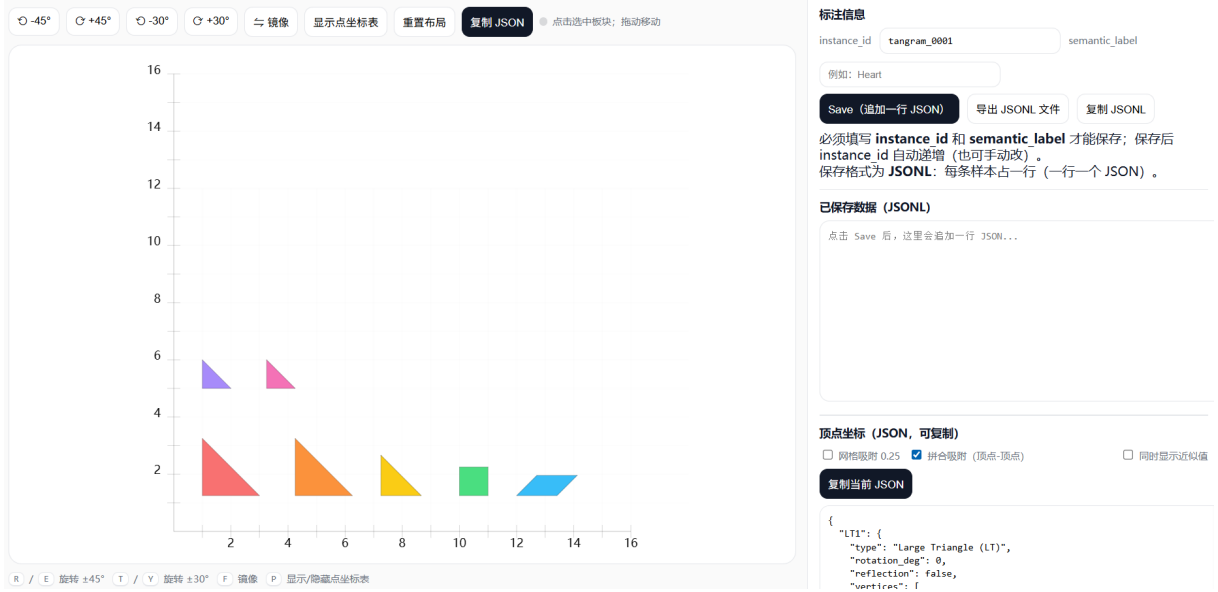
-45° +45° -30° +30° 镜像 显示点坐标表 重置布局 复制 JSON 点击选中板块；拖动移动

16
14
12
10
8
6
4
2
2 4 6 8 10 12 14 16

R / E 旋转 ±45° T / Y 旋转 ±30° F 镜像 P 显示/隐藏点坐标表

标注信息

instance_id tangram_0001 semantic_label

例如：Heart

Save（追加一行 JSON） 导出 JSONL 文件 复制 JSONL

必须填写 **instance_id** 和 **semantic_label** 才能保存；保存后 instance_id 自动递增（也可手动改）。
保存格式为 **JSONL**：每条样本占一行（一行一个 JSON）。

已保存数据（JSONL）

点击 Save 后，这里会追加一行 JSON...

顶点坐标（JSON，可复制）

网格吸附 0.25 拼合吸附（顶点-顶点） 同时显示近似值

复制当前 JSON

{
  "LT1": {
    "type": "Large Triangle (LT)",
    "rotation_deg": 0,
    "reflection": false,
    "vertices": [